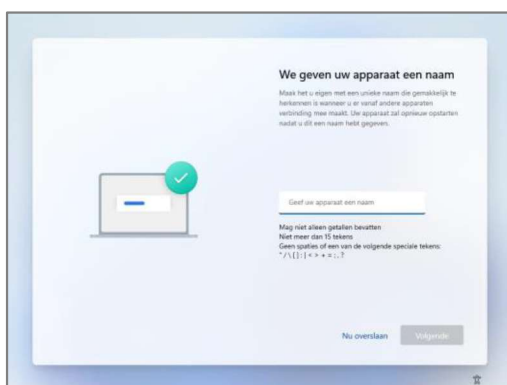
We geven uw apparaat een naam

Maak het u eigen met een unieke naam die gemakkelijk te herkennen is wanneer u er vanaf andere apparaten verbinding mee maakt. Uw apparaat zal opnieuw opstarten nadat u dit een naam hebt gegeven.

Geef uw apparaat een naam

Mag niet alleen getallen bevatten
Niet meer dan 15 tekens
Geen spaties of een van de volgende speciale tekens:
"/\[]:|<>+=;,?

Nu overslaan

Volgende